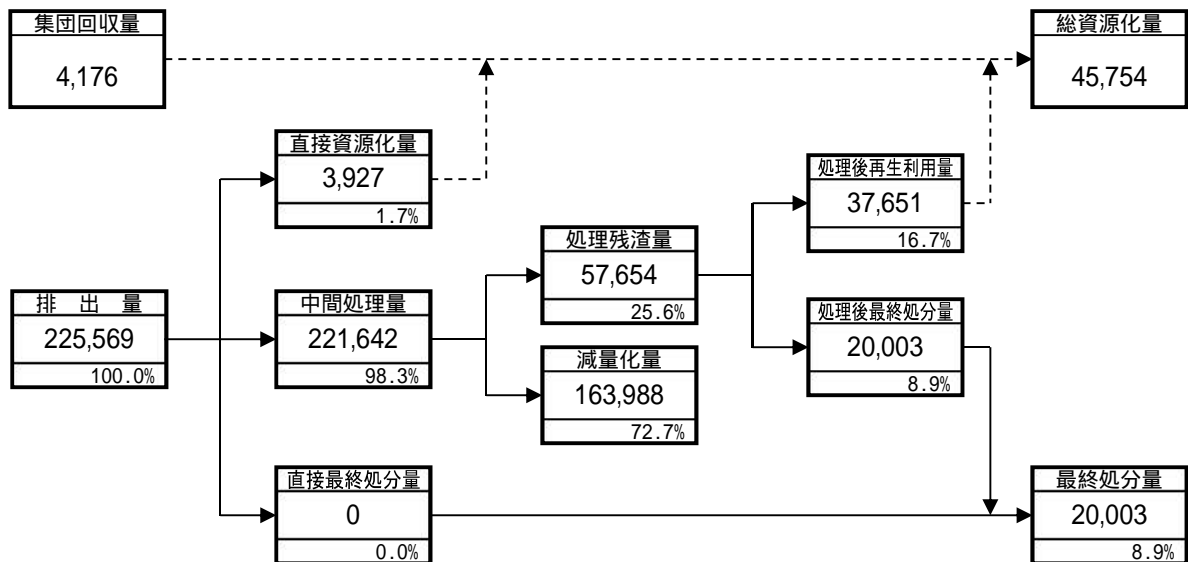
集団回収量
4,176

総資源化量
45,754

直接資源化量
3,927
1.7%

処理後再生利用量
37,651
16.7%

処理残渣量
57,654
25.6%

排　出　量
225,569
100.0%

中間処理量
221,642
98.3%

処理後最終処分量
20,003
8.9%

減量化量
163,988
72.7%

直接最終処分量
0
0.0%

最終処分量
20,003
8.9%